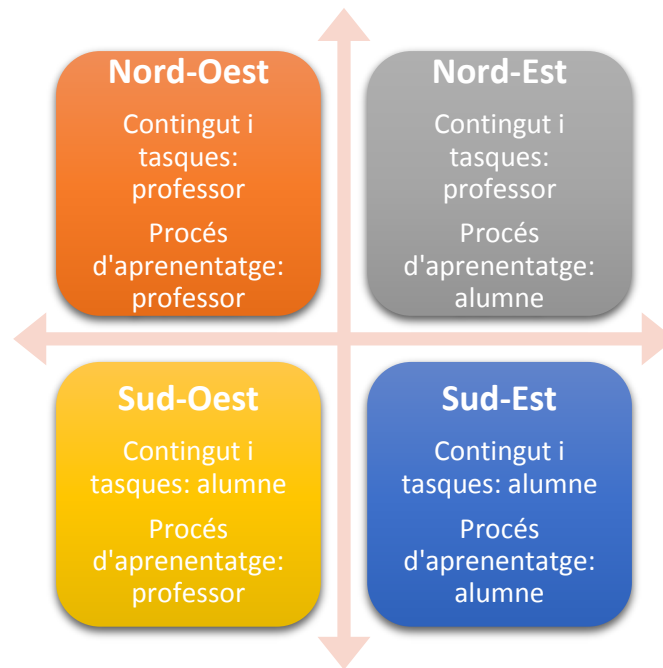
Nord-Oest

Contingut i tasques: professor

Procés d'aprenentatge: professor

Nord-Est

Contingut i tasques: professor

Procés d'aprenentatge: alumne

Sud-Oest

Contingut i tasques: alumne

Procés d'aprenentatge: professor

Sud-Est

Contingut i tasques: alumne

Procés d'aprenentatge: alumne